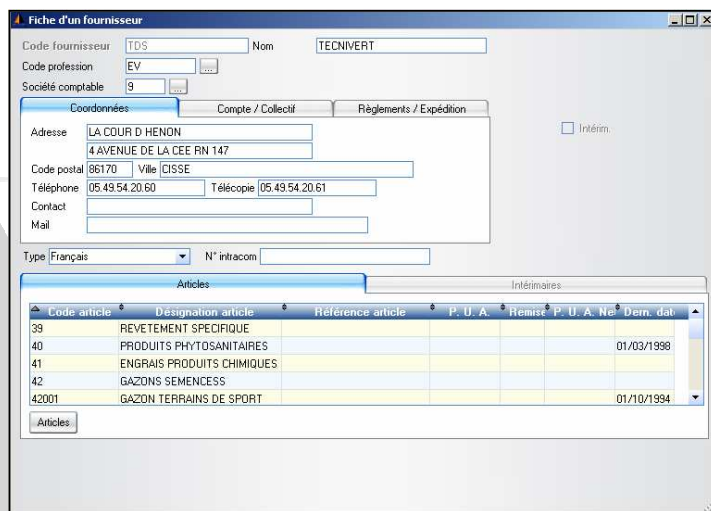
Fiche d'un fournisseur

Code fournisseur TDS
Nom TECNIVERT
Code profession EV
Société comptable 9

Coordonnées
Compte / Collectif
Règlements / Expédition

Intérim.

Adresse LA COUR D HENON
4 AVENUE DE LA CEE RN 147
Code postal 86170
Ville CISSE
Téléphone 05.49.54.20.60
Télécopie 05.49.54.20.61
Contact
Mail

Type Français
N° intracom

Articles
Intérimaires

| Code article | Désignation article | Référence article | P. U. A. | Remise | P. U. A. Ne | Dern. dat |
|---|---|---|---|---|---|---|
| 39 | REVETEMENT SPECIFIQUE | | | | | |
| 40 | PRODUITS PHYTOSANITAIRES | | | | | 01/03/1998 |
| 41 | ENGRAIS PRODUITS CHIMIQUES | | | | | |
| 42 | GAZONS SEMENCESS | | | | | |
| 42001 | GAZON TERRAINS DE SPORT | | | | | 01/10/1994 |

Articles